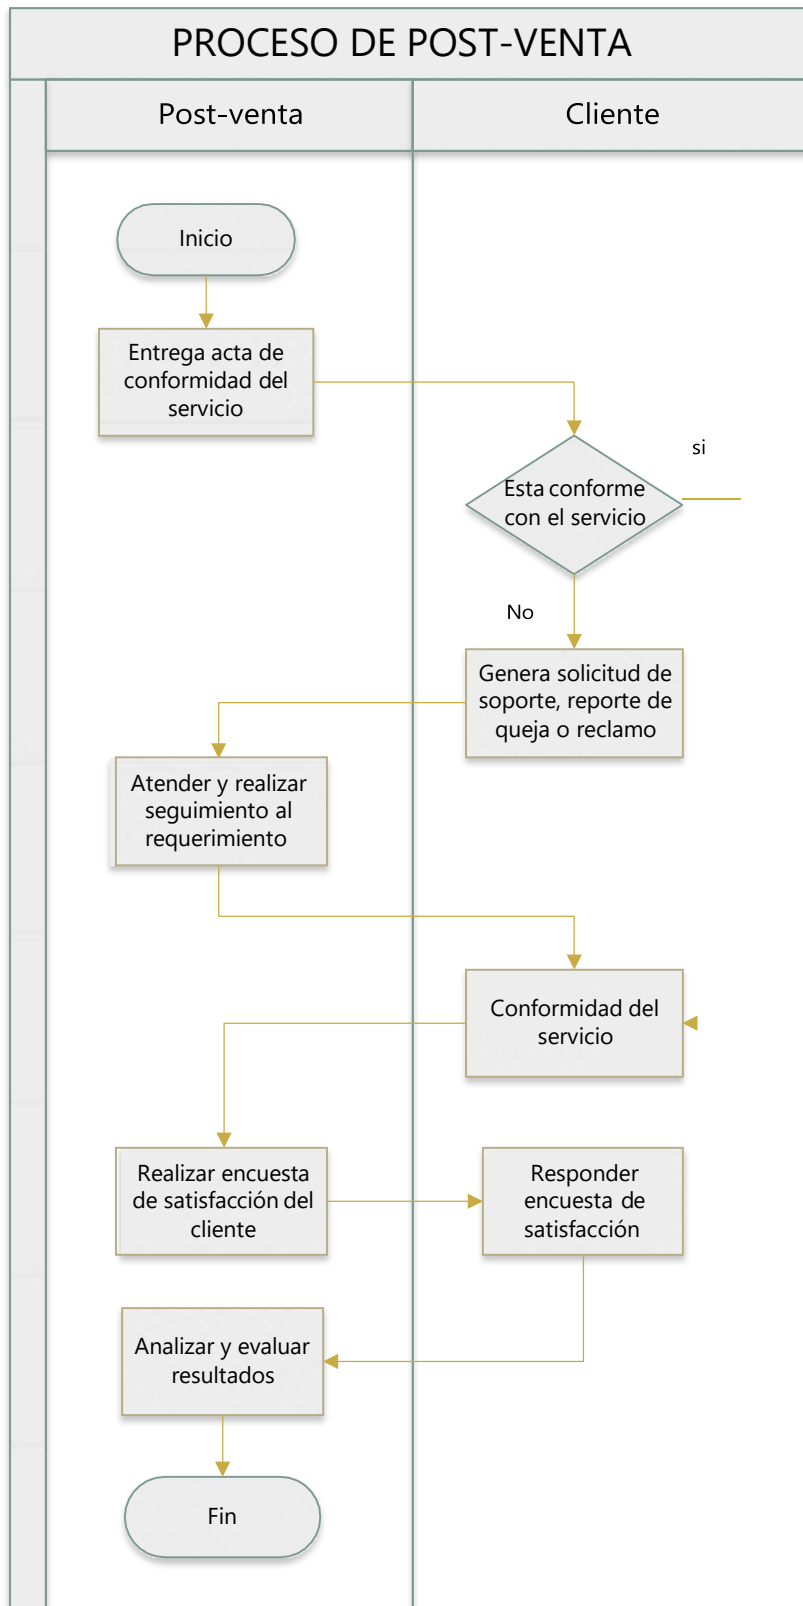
PROCESO DE POST-VENTA

Post-venta

Cliente

Inicio

Entrega acta de conformidad del servicio

si

Esta conforme con el servicio

No

Genera solicitud de soporte, reporte de queja o reclamo

Atender y realizar seguimiento al requerimiento

Conformidad del servicio

Realizar encuesta de satisfacción del cliente

Responder encuesta de satisfacción

Analizar y evaluar resultados

Fin